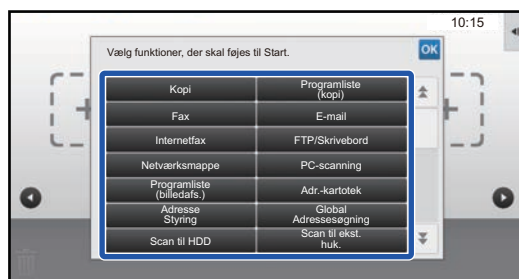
10:15

Vælg funktioner, der skal føjes til Start.

OK

| | |
|---|---|
| Kopi | Programliste (kopi) |
| Fax | E-mail |
| Internetfax | FTP/Skrivebord |
| Netværksmappe | PC-scanning |
| Programliste (billedafs.) | Adr.-kartotek |
| Adresse Styring | Global Adressesøgning |
| Scan til HDD | Scan til ekst. huk. |